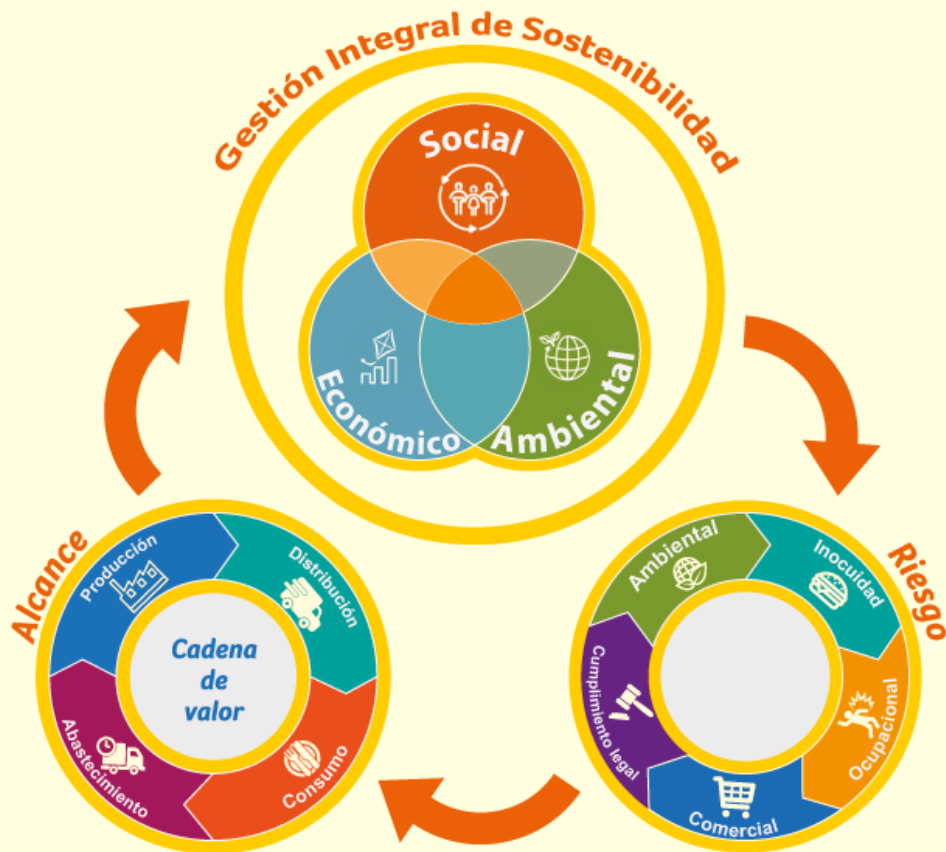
Gestión Integral de Sostenibilidad

Social

Económico

Ambiental

Alcance

Producción

Distribución

Cadena de valor

Abastecimiento

Consumo

Riesgo

Ambiental

Inocuidad

Cumplimiento legal

Ocupacional

Comercial